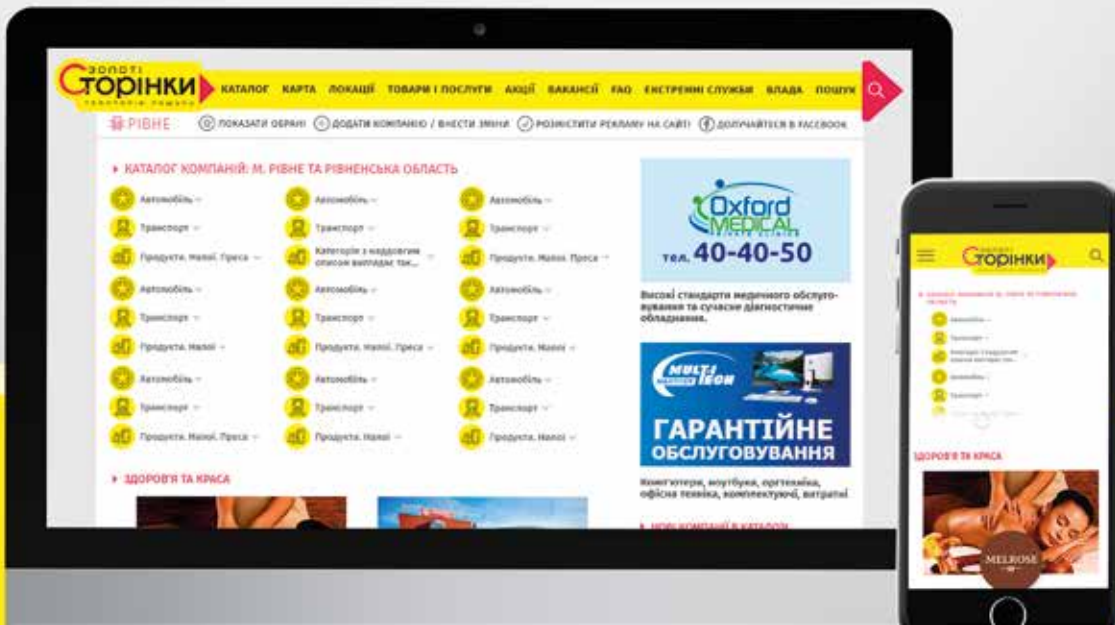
ЗОЛОТІ
СТОРІНКИ
ТЕХНОЛОГІЯ ПОШУКУ

КАТАЛОГ КАРТА ЛОКАЦІЇ ТОВАРИ І ПОСЛУГИ АКЦІЇ ВАКАНСІЇ FAQ ЕКСТРЕННІ СЛУЖБИ ВЛАДА ПОШУК

РІВНЕ ПОКАЗАТИ ОБРАНІ ДОДАТИ КОМПАНІЮ / ВНЕСТИ ЗМІНИ РОЗМІСТИТИ РЕКЛАМУ НА САЙТІ ДОЛУЧАЙТЕСЬ В FACEBOOK

КАТАЛОГ КОМПАНІЙ: М. РІВНЕ ТА РІВНЕНСЬКА ОБЛАСТЬ

Автомобіль
Автомобіль
Автомобіль
Транспорт
Транспорт
Транспорт
Продукти. Напої. Преса
Категорія з надзовгим описом випадає так...
Продукти. Напої. Преса
Автомобіль
Автомобіль
Автомобіль
Транспорт
Транспорт
Транспорт
Продукти. Напої
Продукти. Напої. Преса
Продукти. Напої
Автомобіль
Автомобіль
Автомобіль
Транспорт
Транспорт
Транспорт
Продукти. Напої. Преса
Продукти. Напої
Продукти. Напої

Oxford MEDICAL
тел. 40-40-50

Високі стандарти медичного обслуговування та сучасне діагностичне обладнання.

MULTI TECH
ГАРАНТІЙНЕ ОБСЛУГОВУВАННЯ

Комп'ютери, ноутбуки, оргтехніка, офісна техніка, комплектуючі, витратні

НОВІ КОМПАНІЇ В КАТАЛОЗІ

ЗДОРОВ'Я ТА КРАСА

ЗОЛОТІ
СТОРІНКИ

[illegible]

Автомобіль
Транспорт
Категорія з надзовгим описом випадає так...
Автомобіль
Транспорт

ЗДОРОВ'Я ТА КРАСА

MELROSE